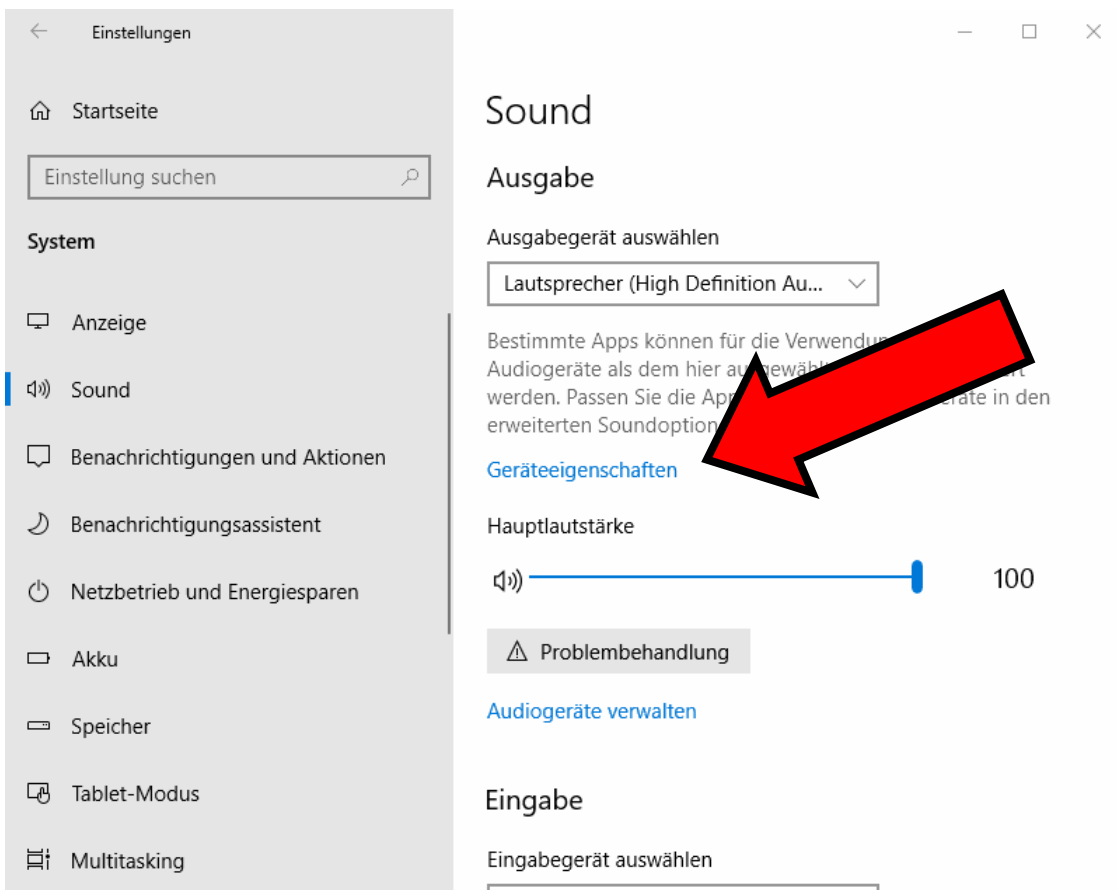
Einstellungen

Startseite

Einstellung suchen

System

Anzeige

Sound

Benachrichtigungen und Aktionen

Benachrichtigungsassistent

Netzbetrieb und Energiesparen

Akku

Speicher

Tablet-Modus

Multitasking

Sound

Ausgabe

Ausgabegerät auswählen

Lautsprecher (High Definition Au...

Bestimmte Apps können für die Verwendun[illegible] Audiogeräte als dem hier au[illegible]gewähl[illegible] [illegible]rt werden. Passen Sie die App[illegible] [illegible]eräte in den erweiterten Soundoption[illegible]

Geräteeigenschaften

Hauptlautstärke

100

Problembehandlung

Audiogeräte verwalten

Eingabe

Eingabegerät auswählen